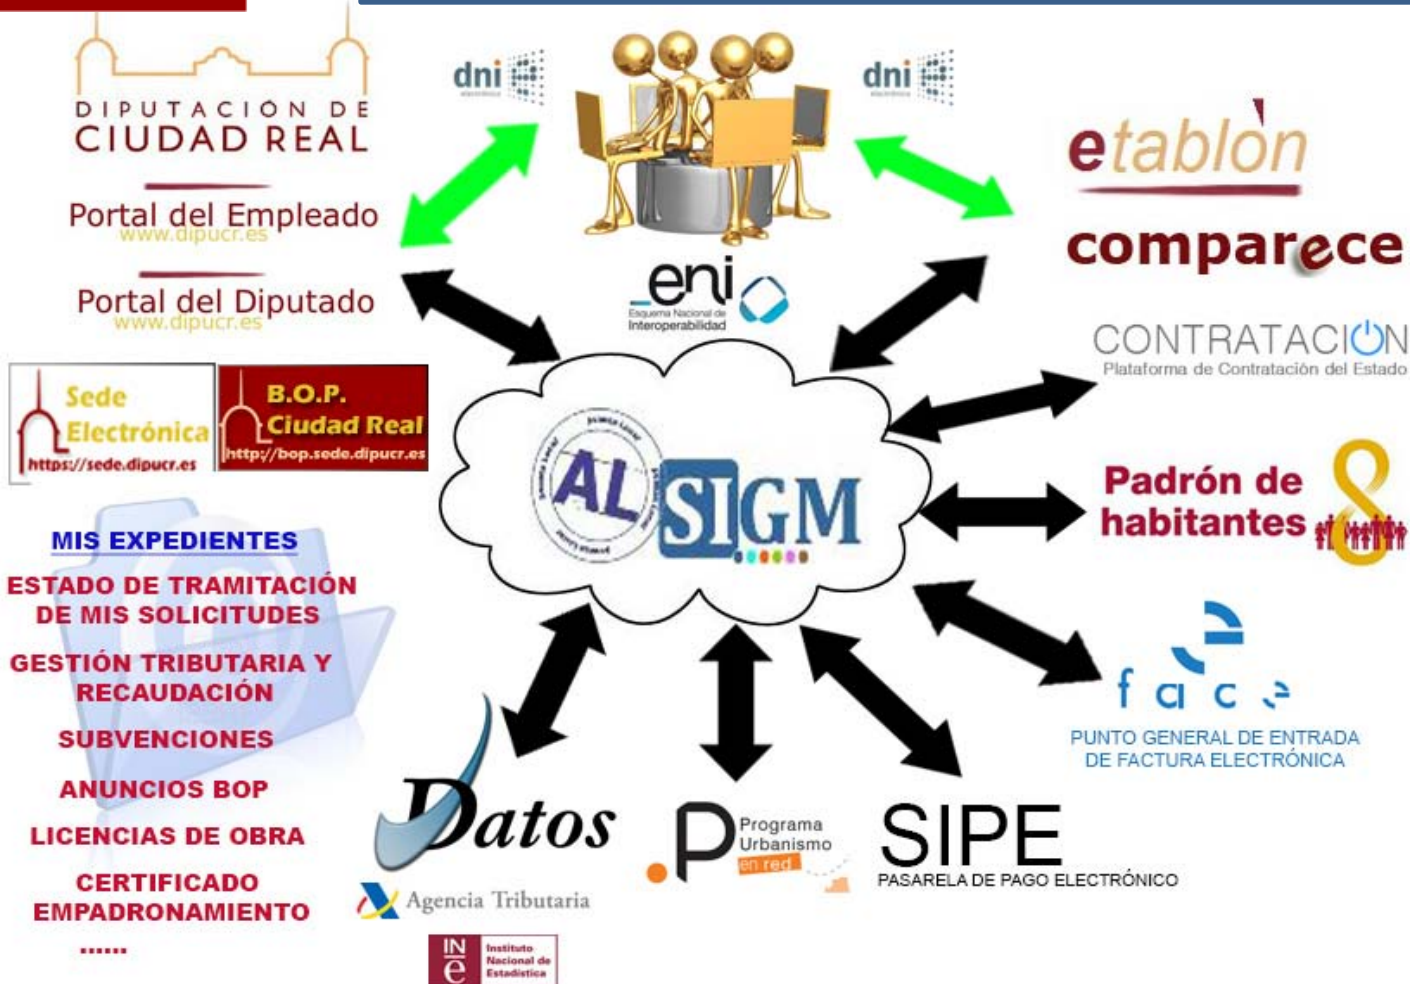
DIPUTACIÓN DE CIUDAD REAL

Portal del Empleado
www.dipucr.es

Portal del Diputado
www.dipucr.es

Sede Electrónica
https://sede.dipucr.es

B.O.P. Ciudad Real
http://bop.sede.dipucr.es

MIS EXPEDIENTES

ESTADO DE TRAMITACIÓN DE MIS SOLICITUDES

GESTIÓN TRIBUTARIA Y RECAUDACIÓN

SUBVENCIONES

ANUNCIOS BOP

LICENCIAS DE OBRA

CERTIFICADO EMPADRONAMIENTO

......

dni

dni

eni
Esquema Nacional de Interoperabilidad

etablón

comparece

CONTRATACIÓN
Plataforma de Contratación del Estado

AL SIGM

Padrón de habitantes

face
PUNTO GENERAL DE ENTRADA DE FACTURA ELECTRÓNICA

Datos

Agencia Tributaria

INE Instituto Nacional de Estadística

.P Programa Urbanismo en red

SIPE
PASARELA DE PAGO ELECTRÓNICO